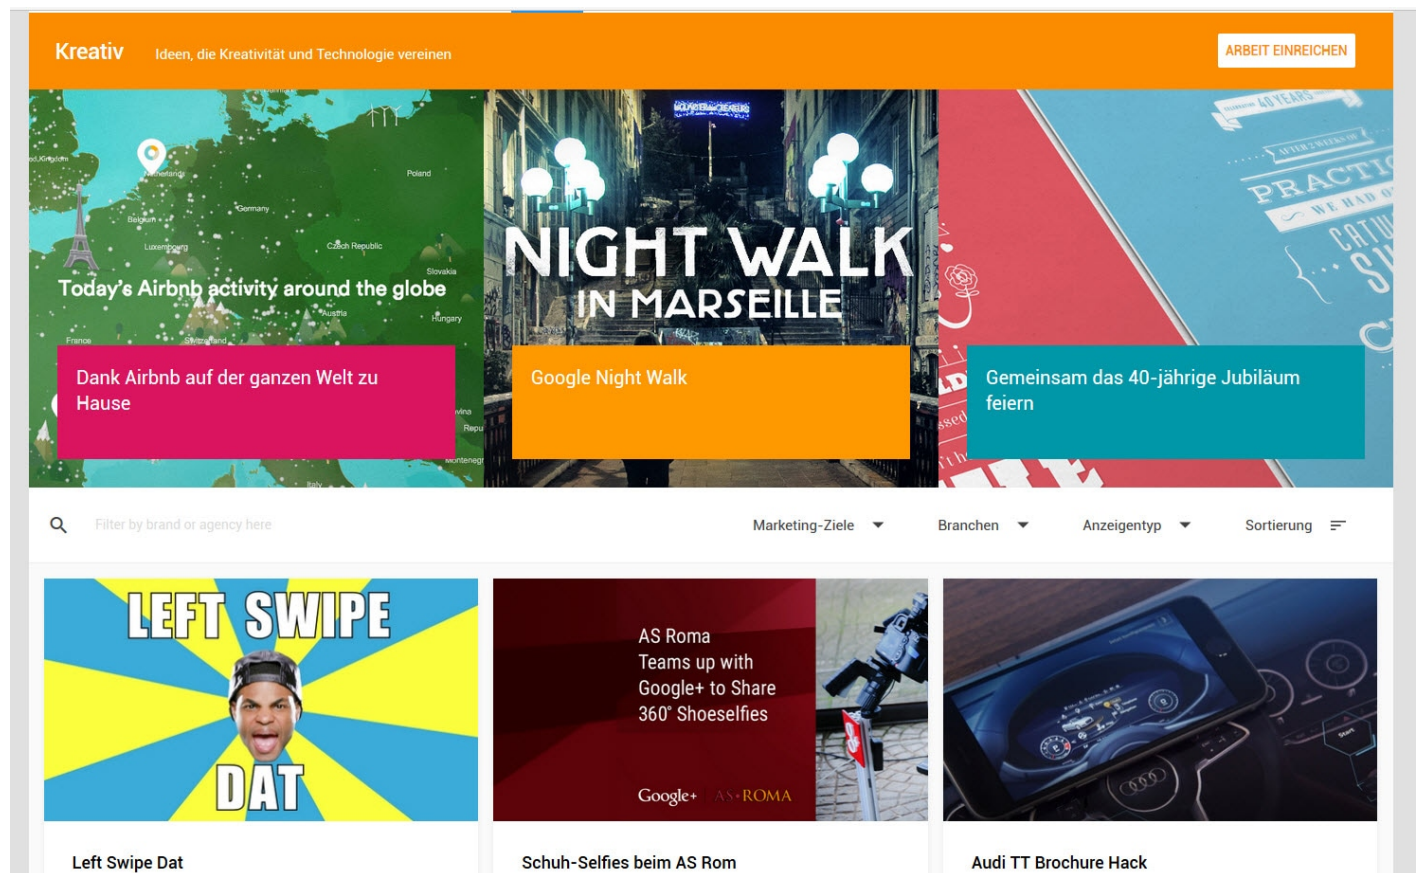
Kreativ Ideen, die Kreativität und Technologie vereinen

ARBEIT EINREICHEN

Today's Airbnb activity around the globe

Poland

Germany

Belgium

Luxembourg

Czech Republic

Slovakia

Austria

Hungary

France

Switzerland

Dank Airbnb auf der ganzen Welt zu Hause

NIGHT WALK IN MARSEILLE

Google Night Walk

40 YEARS

PRACTI

WE HAD

Gemeinsam das 40-jährige Jubiläum feiern

Filter by brand or agency here

Marketing-Ziele

Branchen

Anzeigentyp

Sortierung

LEFT SWIPE DAT

AS Roma Teams up with Google+ to Share 360° Shoeselfies

Google+ AS ROMA

Left Swipe Dat

Schuh-Selfies beim AS Rom

Audi TT Brochure Hack